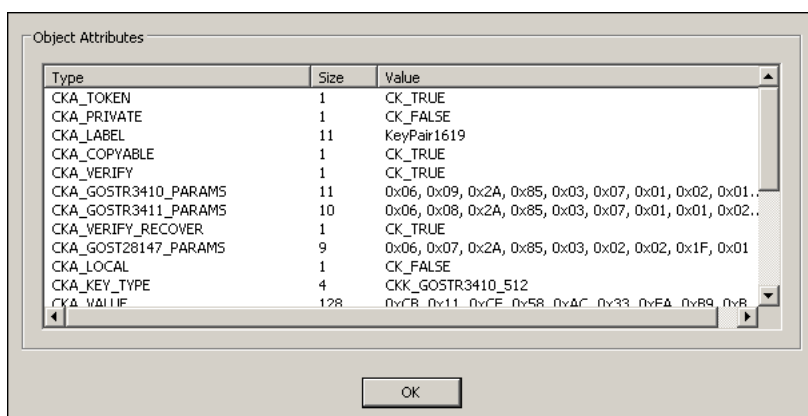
Object Attributes

| Type | Size | Value |
|---|---|---|
| CKA_TOKEN | 1 | CK_TRUE |
| CKA_PRIVATE | 1 | CK_FALSE |
| CKA_LABEL | 11 | KeyPair1619 |
| CKA_COPYABLE | 1 | CK_TRUE |
| CKA_VERIFY | 1 | CK_TRUE |
| CKA_GOSTR3410_PARAMS | 11 | 0x06, 0x09, 0x2A, 0x85, 0x03, 0x07, 0x01, 0x02, 0x01... |
| CKA_GOSTR3411_PARAMS | 10 | 0x06, 0x08, 0x2A, 0x85, 0x03, 0x07, 0x01, 0x01, 0x02... |
| CKA_VERIFY_RECOVER | 1 | CK_TRUE |
| CKA_GOST28147_PARAMS | 9 | 0x06, 0x07, 0x2A, 0x85, 0x03, 0x02, 0x02, 0x1F, 0x01 |
| CKA_LOCAL | 1 | CK_FALSE |
| CKA_KEY_TYPE | 4 | CKK_GOSTR3410_512 |
| CKA_VALUE | 128 | 0xCB, 0x11, 0xCE, 0x58, 0xAC, 0x33, 0xEA, 0xB9, 0xB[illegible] |

OK